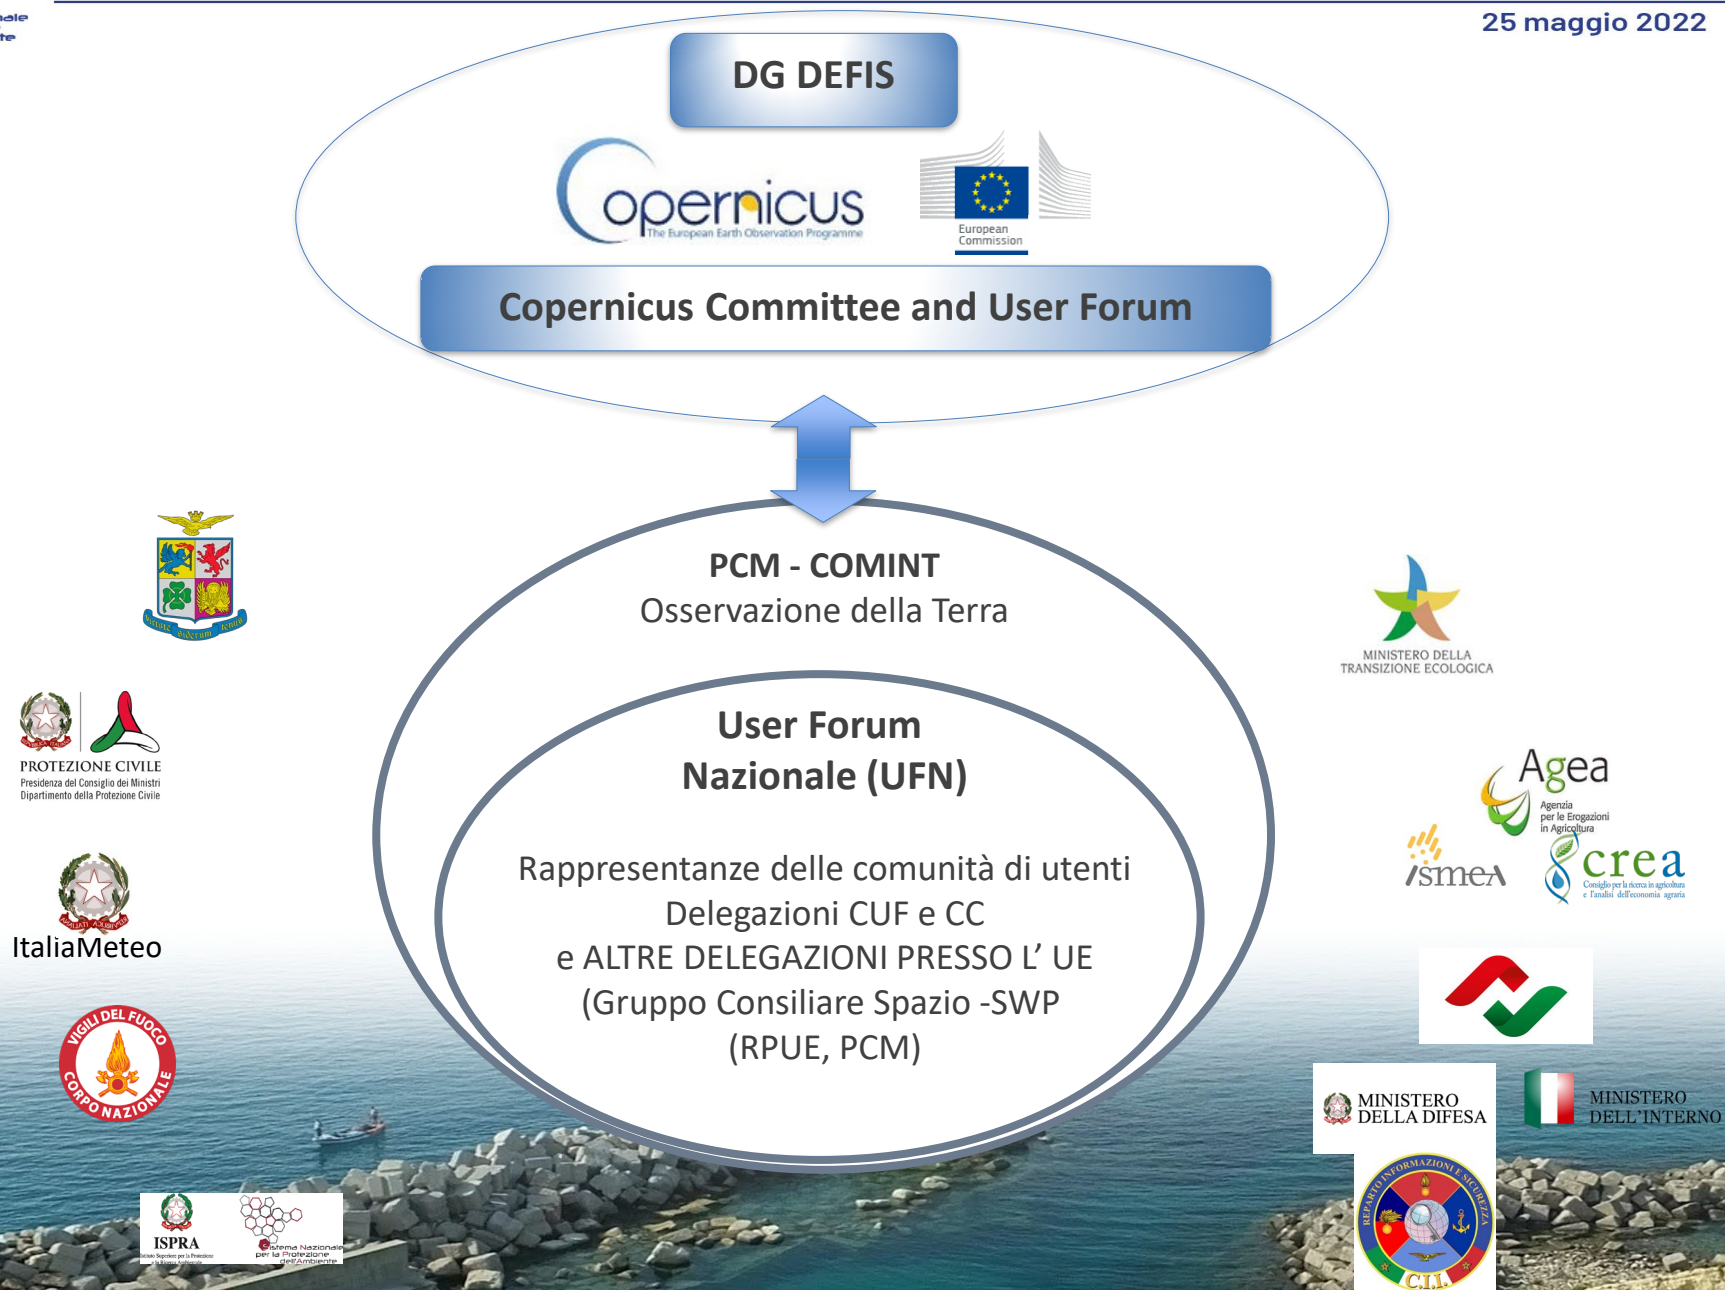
nale
te

25 maggio 2022

DG DEFIS

opernicus
The European Earth Observation Programme

European Commission

Copernicus Committee and User Forum

PCM - COMINT
Osservazione della Terra

User Forum
Nazionale (UFN)

Rappresentanze delle comunità di utenti
Delegazioni CUF e CC
e ALTRE DELEGAZIONI PRESSO L' UE
(Gruppo Consiliare Spazio -SWP
(RPUE, PCM)

Virtute siderum tenus

PROTEZIONE CIVILE
Presidenza del Consiglio dei Ministri
Dipartimento della Protezione Civile

ItaliaMeteo

VIGILI DEL FUOCO
CORPO NAZIONALE

ISPRA
Istituto Superiore per la Protezione e la Ricerca Ambientale

Sistema Nazionale per la Protezione dell'Ambiente

MINISTERO DELLA TRANSIZIONE ECOLOGICA

Agea
Agenzia per le Erogazioni in Agricoltura

ismea

crea
Consiglio per la ricerca in agricoltura e l'analisi dell'economia agraria

MINISTERO DELLA DIFESA

MINISTERO DELL'INTERNO

REPARTO INFORMAZIONI E SICUREZZA
C.I.I.